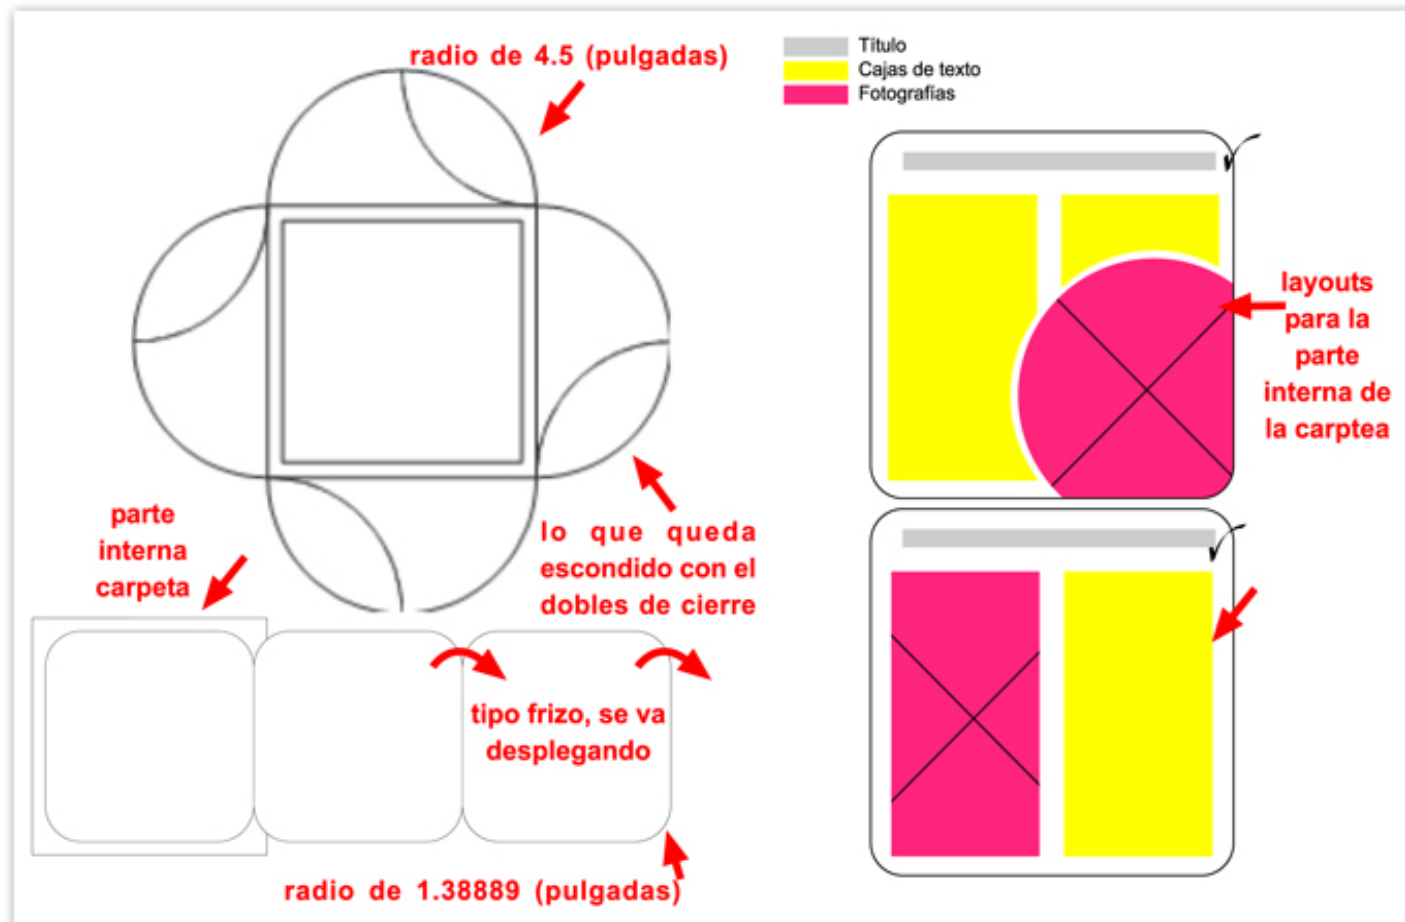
radio de 4.5 (pulgadas)

Título
Cajas de texto
Fotografías

layouts para la parte interna de la carptea

parte interna carpeta

lo que queda escondido con el dobles de cierre

tipo frizo, se va desplegando

radio de 1.38889 (pulgadas)